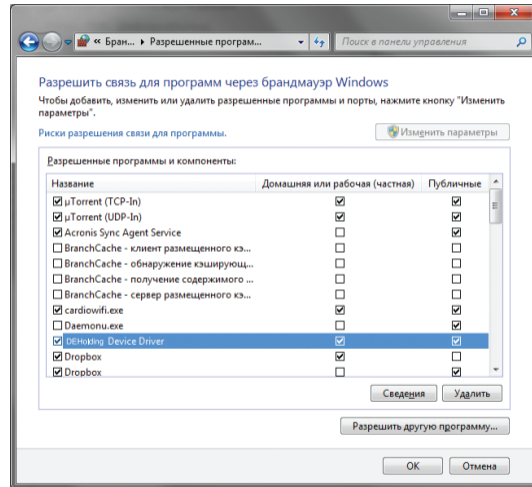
« Бран... ▸ Разрешенные програм...

Поиск в панели управления

Разрешить связь для программ через брандмауэр Windows

Чтобы добавить, изменить или удалить разрешенные программы и порты, нажмите кнопку "Изменить параметры".

Риски разрешения связи для программы.

Изменить параметры

Разрешенные программы и компоненты:

| Название | Домашняя или рабочая (частная) | Публичные |
|---|---|---|
| ☑ µTorrent (TCP-In) | ☑ | ☑ |
| ☑ µTorrent (UDP-In) | ☑ | ☑ |
| ☑ Acronis Sync Agent Service | ☑ | ☑ |
| ☐ BranchCache - клиент размещенного кэ... | ☐ | ☐ |
| ☐ BranchCache - обнаружение кэширующ... | ☐ | ☐ |
| ☐ BranchCache - получение содержимого ... | ☐ | ☐ |
| ☐ BranchCache - сервер размещенного кэ... | ☐ | ☐ |
| ☑ cardiowifi.exe | ☑ | ☑ |
| ☐ Daemonu.exe | ☐ | ☑ |
| ☑ DEHoking Device Driver | ☑ | ☑ |
| ☑ Dropbox | ☑ | ☐ |
| ☑ Dropbox | ☐ | ☑ |

Сведения

Удалить

Разрешить другую программу...

OK

Отмена